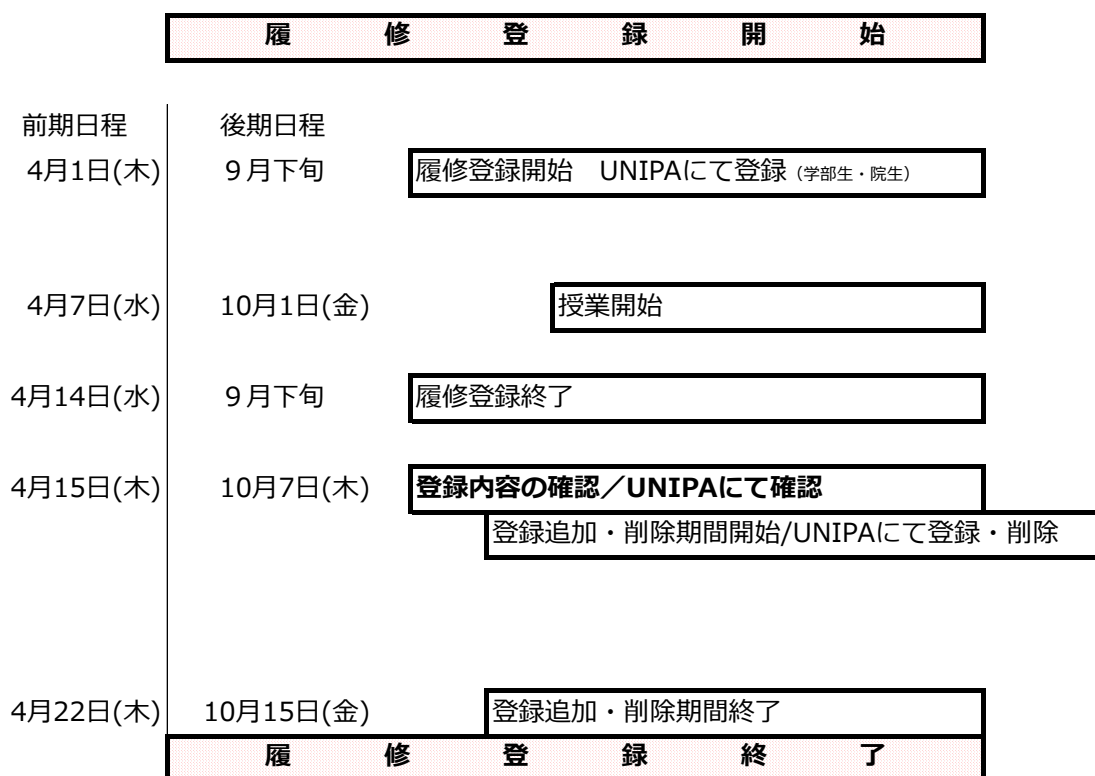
履 修 登 録 開 始

前期日程 後期日程

4月1日(木) 9月下旬 履修登録開始 UNIPAにて登録 (学部生・院生)

4月7日(水) 10月1日(金) 授業開始

4月14日(水) 9月下旬 履修登録終了

4月15日(木) 10月7日(木) **登録内容の確認／UNIPAにて確認**

登録追加・削除期間開始/UNIPAにて登録・削除

4月22日(木) 10月15日(金) 登録追加・削除期間終了

履 修 登 録 終 了